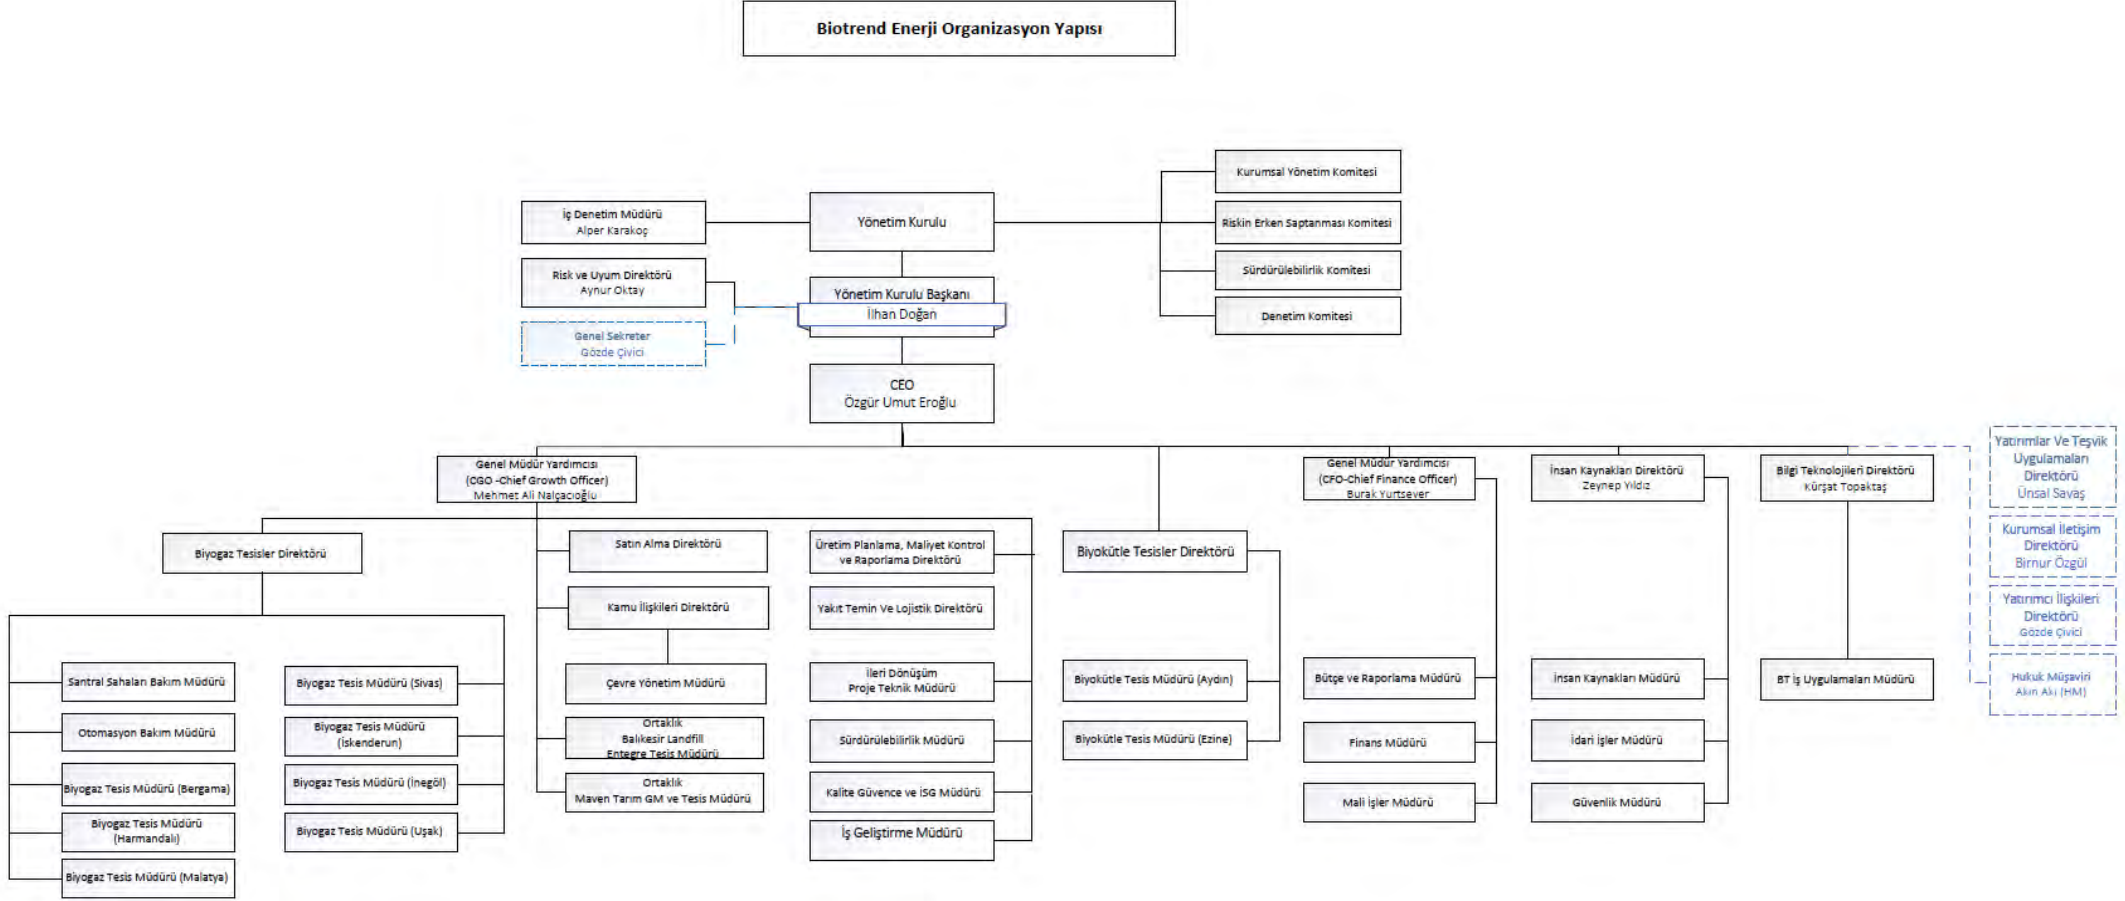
Biotrend Enerji Organizasyon Yapısı

İç Denetim Müdürü
Alper Karakoç

Yönetim Kurulu

Kurumsal Yönetim Komitesi

Riskin Erken Saptanması Komitesi

Sürdürülebilirlik Komitesi

Denetim Komitesi

Risk ve Uyum Direktörü
Aynur Oktay

Genel Sekreter
Gözde Çivici

Yönetim Kurulu Başkanı
İlhan Doğan

CEO
Özgür Umut Eroğlu

Yatırımlar Ve Teşvik Uygulamaları Direktörü
Ünsal Savaş

Kurumsal İletişim Direktörü
Birnur Özgül

Yatırımcı İlişkileri Direktörü
Gözde Çivici

Hukuk Müşaviri
Akın Akı (HM)

Genel Müdür Yardımcısı
(CGO -Chief Growth Officer)
Mehmet Ali Nalçacıoğlu

Genel Müdür Yardımcısı
(CFO-Chief Finance Officer)
Burak Yurtsever

İnsan Kaynakları Direktörü
Zeynep Yıldız

Bilgi Teknolojileri Direktörü
Kürşat Topaktaş

Biyogaz Tesisler Direktörü

Satın Alma Direktörü

Kamu İlişkileri Direktörü

Çevre Yönetim Müdürü

Ortaklık
Balıkesir Landfill
Entegre Tesis Müdürü

Ortaklık
Maven Tarım GM ve Tesis Müdürü

Üretim Planlama, Maliyet Kontrol ve Raporlama Direktörü

Yakıt Temin Ve Lojistik Direktörü

İleri Dönüşüm
Proje Teknik Müdürü

Sürdürülebilirlik Müdürü

Kalite Güvence ve İSG Müdürü

İş Geliştirme Müdürü

Biyokütle Tesisler Direktörü

Biyokütle Tesis Müdürü (Aydın)

Biyokütle Tesis Müdürü (Ezine)

Bütçe ve Raporlama Müdürü

Finans Müdürü

Mali İşler Müdürü

İnsan Kaynakları Müdürü

İdari İşler Müdürü

Güvenlik Müdürü

BT İş Uygulamaları Müdürü

Santral Sahaları Bakım Müdürü

Otomasyon Bakım Müdürü

Biyogaz Tesis Müdürü (Bergama)

Biyogaz Tesis Müdürü (Harmandalı)

Biyogaz Tesis Müdürü (Malatya)

Biyogaz Tesis Müdürü (Sivas)

Biyogaz Tesis Müdürü (İskenderun)

Biyogaz Tesis Müdürü (İnegöl)

Biyogaz Tesis Müdürü (Uşak)